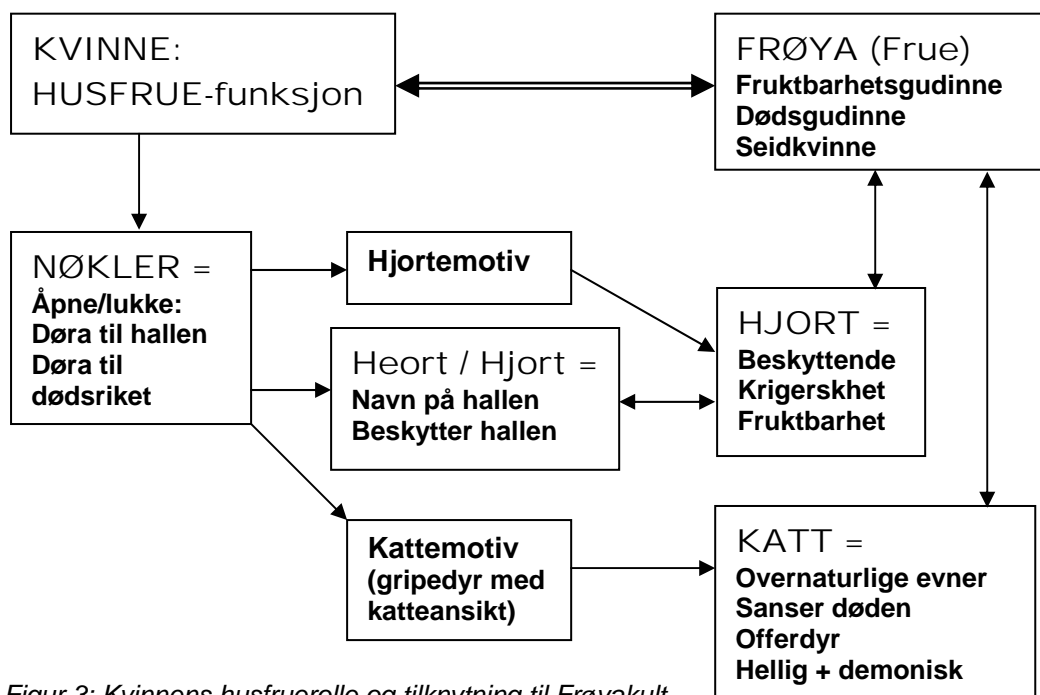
KVINNE:
HUSFRUE-funksjon

FRØYA (Frue)
Fruktbarhetsgudinne
Dødsgudinne
Seidkvinne

NØKLER =
Åpne/lukke:
Døra til hallen
Døra til dødsriket

Hjortemotiv

HJORT =
Beskyttende
Krigerskhet
Fruktbarhet

Heort / Hjort =
Navn på hallen
Beskytter hallen

Kattemotiv
(gripedyr med katteansikt)

KATT =
Overnaturlige evner
Sanser døden
Offerdyr
Hellig + demonisk

Figur 3: Kvinnens husfruerolle og tilknytning til Frøyakult